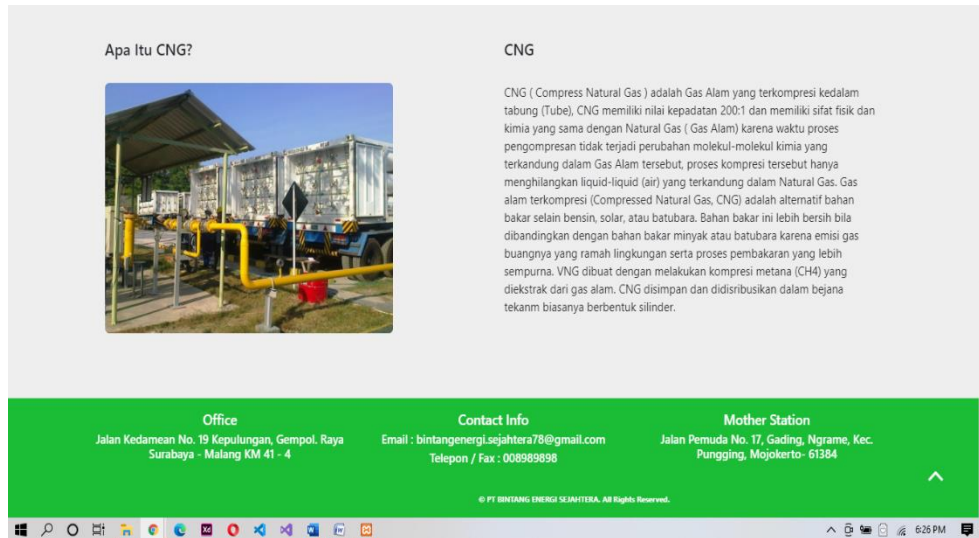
Apa Itu CNG?

CNG

CNG ( Compress Natural Gas ) adalah Gas Alam yang terkompresi kedalam tabung (Tube), CNG memiliki nilai kepadatan 200:1 dan memiliki sifat fisik dan kimia yang sama dengan Natural Gas ( Gas Alam) karena waktu proses pengompresan tidak terjadi perubahan molekul-molekul kimia yang terkandung dalam Gas Alam tersebut, proses kompresi tersebut hanya menghilangkan liquid-liquid (air) yang terkandung dalam Natural Gas. Gas alam terkompresi (Compressed Natural Gas, CNG) adalah alternatif bahan bakar selain bensin, solar, atau batubara. Bahan bakar ini lebih bersih bila dibandingkan dengan bahan bakar minyak atau batubara karena emisi gas buangnya yang ramah lingkungan serta proses pembakaran yang lebih sempurna. VNG dibuat dengan melakukan kompresi metana (CH4) yang diekstrak dari gas alam. CNG disimpan dan didisribusikan dalam bejana tekanm biasanya berbentuk silinder.

Office
Jalan Kedamean No. 19 Kepulungan, Gempol. Raya Surabaya - Malang KM 41 - 4

Contact Info
Email : bintangenergi.sejahtera78@gmail.com
Telepon / Fax : 008989898

Mother Station
Jalan Pemuda No. 17, Gading, Ngrame, Kec. Pungging, Mojokerto- 61384

© PT BINTANG ENERGI SEJAHTERA. All Rights Reserved.

6:26 PM